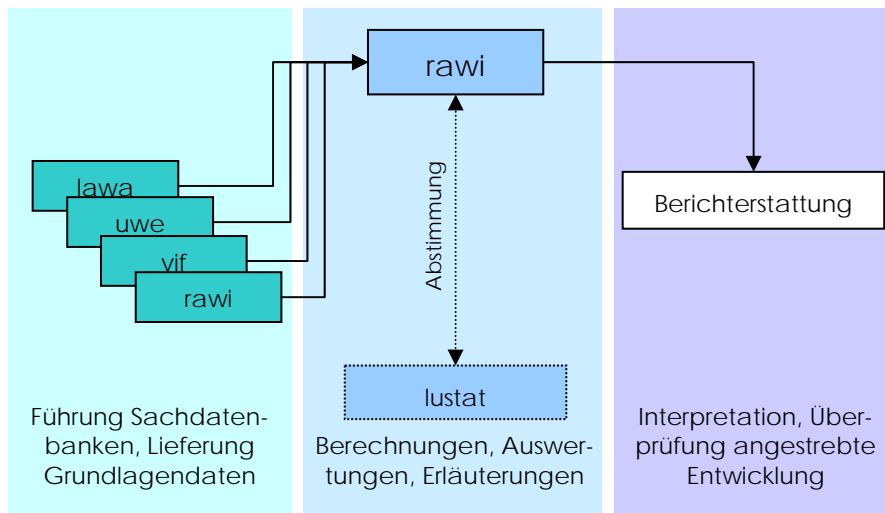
lawa
uwe
vif
rawi

rawi

Abstimmung

lustat

Berichterstattung

Führung Sachdatenbanken, Lieferung Grundlagendaten

Berechnungen, Auswertungen, Erläuterungen

Interpretation, Überprüfung angestrebte Entwicklung